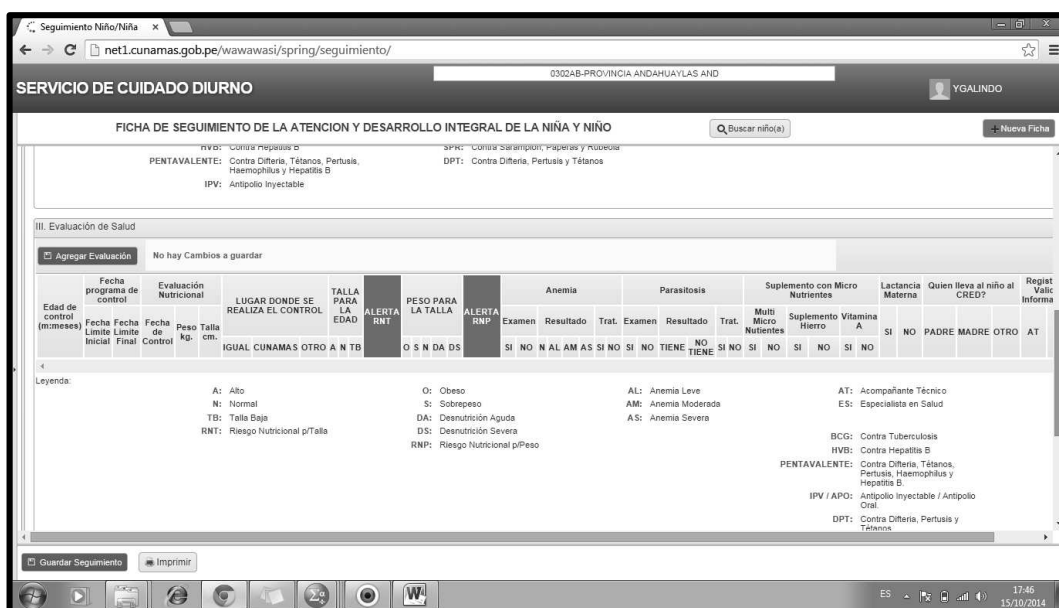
Seguimiento Niño/Niña ×

net1.cunamas.gob.pe/wawawasi/spring/seguimiento/

0302AB-PROVINCIA ANDAHUAYLAS AND

SERVICIO DE CUIDADO DIURNO

YGALINDO

FICHA DE SEGUIMIENTO DE LA ATENCION Y DESARROLLO INTEGRAL DE LA NIÑA Y NIÑO

Buscar niño(a)

Nueva Ficha

HVB: Contra Hepatitis B
PENTAVALENTE: Contra Difteria, Tétanos, Pertusis, Haemophilus y Hepatitis B
IPV: Antipolio Inyectable

SPR: Contra Sarampion, Paperas y Rubeola
DPT: Contra Difteria, Pertusis y Tétanos

III. Evaluación de Salud

Agregar Evaluación

No hay Cambios a guardar

| Edad de control (m:meses) | Fecha programa de control | | Evaluación Nutricional | | | LUGAR DONDE SE REALIZA EL CONTROL | | | TALLA PARA LA EDAD | ALERTA RNT | PESO PARA LA TALLA | ALERTA RNP | Anemia | | | Parasitosis | | | Suplemento con Micro Nutrientes | | | Lactancia Materna | | Quien lleva al niño al CRED? | | | Regist Valic Informa |
|---|---|---|---|---|---|---|---|---|---|---|---|---|---|---|---|---|---|---|---|---|---|---|---|---|---|---|---|
| | Fecha Limite Inicial | Fecha Limite Final | Fecha de Control | Peso kg. | Talla cm. | | | | | | | | Examen | Resultado | Trat. | Examen | Resultado | Trat. | Multi Micro Nutientes | Suplemento Hierro | Vitamina A | SI | NO | PADRE | MADRE | OTRO | AT |
| | | | | | | IGUAL | CUNAMAS | OTRO | A N TB | | O S N DA DS | | SI NO | N AL AM AS | SI NO | SI NO | TIENE NO TIENE | SI NO | SI NO | SI NO | SI NO | | | | | | |

Leyenda:

A: Alto
N: Normal
TB: Talla Baja
RNT: Riesgo Nutricional p/Talla

O: Obeso
S: Sobrepeso
DA: Desnutrición Aguda
DS: Desnutrición Severa
RNP: Riesgo Nutricional p/Peso

AL: Anemia Leve
AM: Anemia Moderada
AS: Anemia Severa

AT: Acompañante Técnico
ES: Especialista en Salud

BCG: Contra Tuberculosis
HVB: Contra Hepatitis B
PENTAVALENTE: Contra Difteria, Tétanos, Pertusis, Haemophilus y Hepatitis B.
IPV / APO: Antipolio Inyectable / Antipolio Oral.
DPT: Contra Difteria, Pertusis y Tétanos

Guardar Seguimiento

Imprimir

ES 17:46 15/10/2014